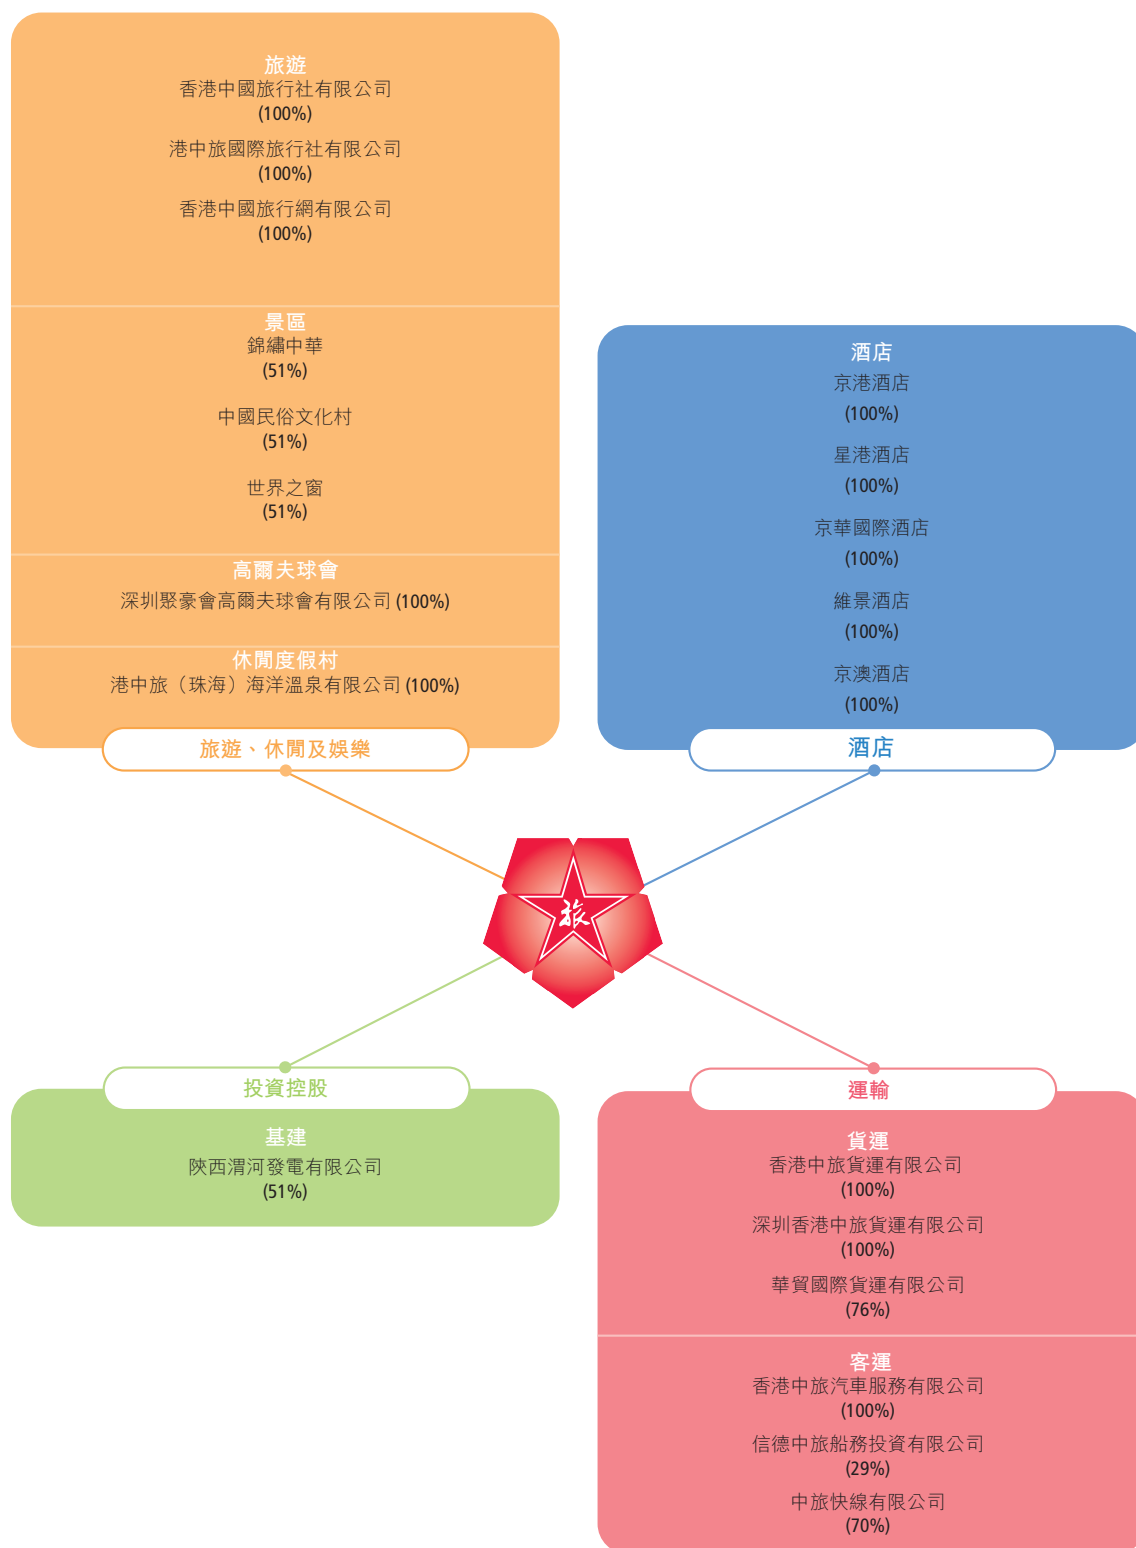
旅遊
香港中國旅行社有限公司
(100%)

港中旅國際旅行社有限公司
(100%)

香港中國旅行網有限公司
(100%)

景區
錦繡中華
(51%)

中國民俗文化村
(51%)

世界之窗
(51%)

高爾夫球會
深圳聚豪會高爾夫球會有限公司 (100%)

休閒度假村
港中旅（珠海）海洋溫泉有限公司 (100%)

旅遊、休閒及娛樂

酒店
京港酒店
(100%)

星港酒店
(100%)

京華國際酒店
(100%)

維景酒店
(100%)

京澳酒店
(100%)

酒店

旅

投資控股

基建
陝西渭河發電有限公司
(51%)

運輸

貨運
香港中旅貨運有限公司
(100%)

深圳香港中旅貨運有限公司
(100%)

華貿國際貨運有限公司
(76%)

客運
香港中旅汽車服務有限公司
(100%)

信德中旅船務投資有限公司
(29%)

中旅快線有限公司
(70%)